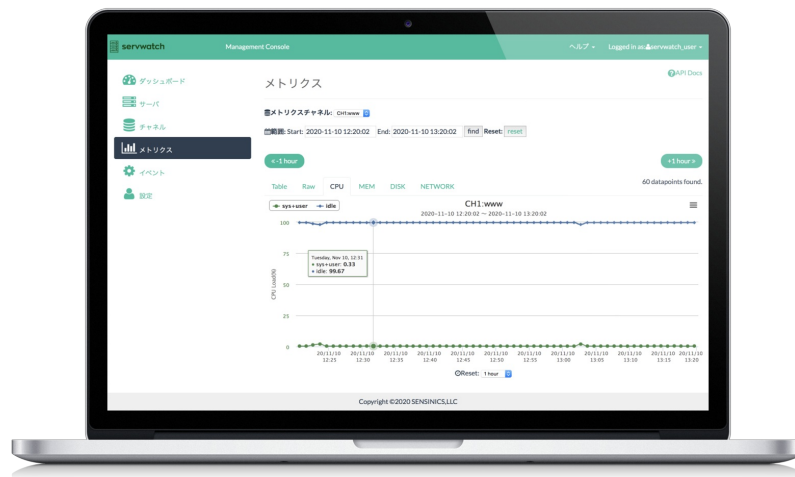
servwatch Management Console ヘルプ▾ Logged in as servwatch_user ▾

ダッシュボード
サーバ
チャネル
メトリクス
イベント
設定

メトリクス

API Docs

メトリクスチャネル: CH1:www

範囲: Start: 2020-11-10 12:20:02 End: 2020-11-10 13:20:02 find Reset: reset

<-1 hour

+1 hour >

60 datapoints found.

Table Raw CPU MEM DISK NETWORK

sys+user idle

CH1:www
2020-11-10 12:20:02 — 2020-11-10 13:20:02

Tuesday, Nov 10, 12:31
sys+user: 0.33
idle: 99.67

CPU Load(%)

100
75
50
25
0

20/11/10 12:25
20/11/10 12:30
20/11/10 12:35
20/11/10 12:40
20/11/10 12:45
20/11/10 12:50
20/11/10 12:55
20/11/10 13:00
20/11/10 13:05
20/11/10 13:10
20/11/10 13:15
20/11/10 13:20

Reset: 1 hour

Copyright ©2020 SENSINICS,LLC